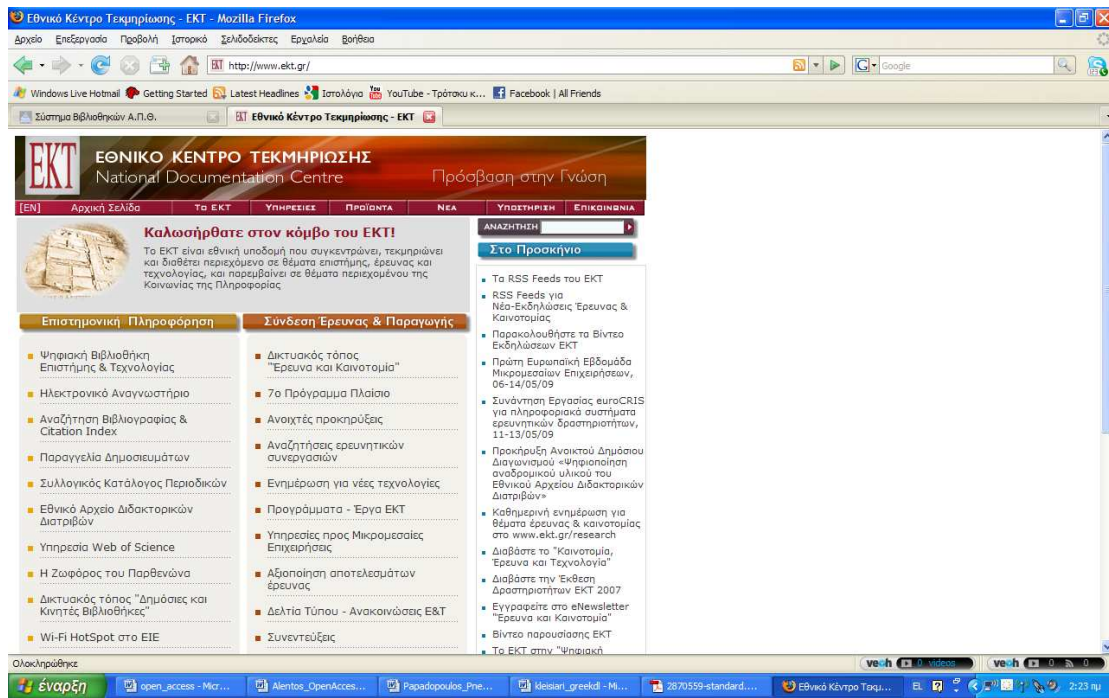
Εθνικό Κέντρο Τεκμηρίωσης - EKT - Mozilla Firefox

Αρχείο Επεξεργασία Προβολή Ιστορικό Σελιδοδείκτες Εργαλεία Βοήθεια

http://www.ekt.gr/

Google

Windows Live Hotmail Getting Started Latest Headlines Ιστολόγια YouTube - Τρόστκυ κ... Facebook | All Friends

Σύστημα Βιβλιοθηκών Α.Π.Θ.

Εθνικό Κέντρο Τεκμηρίωσης - EKT

EKT ΕΘΝΙΚΟ ΚΕΝΤΡΟ ΤΕΚΜΗΡΙΩΣΗΣ National Documentation Centre

Πρόσβαση στην Γνώση

[EN] Αρχική Σελίδα ΤΟ ΕΚΤ ΥΠΗΡΕΣΙΕΣ ΠΡΟΪΟΝΤΑ ΝΕΑ ΥΠΟΣΤΗΡΙΞΗ ΕΠΙΚΟΙΝΩΝΙΑ

Καλωσήρθατε στον κόμβο του ΕΚΤ!

Το ΕΚΤ είναι εθνική υποδομή που συγκεντρώνει, τεκμηριώνει και διαθέτει περιεχόμενο σε θέματα επιστήμης, έρευνας και τεχνολογίας, και παρεμβαίνει σε θέματα περιεχομένου της Κοινωνίας της Πληροφορίας

ΑΝΑΖΗΤΗΣΗ

Στο Προσκήνιο

Επιστημονική Πληροφόρηση

Ψηφιακή Βιβλιοθήκη Επιστήμης & Τεχνολογίας
Ηλεκτρονικό Αναγνωστήριο
Αναζήτηση Βιβλιογραφίας & Citation Index
Παραγγελία Δημοσιευμάτων
Συλλογικός Κατάλογος Περιοδικών
Εθνικό Αρχείο Διδακτορικών Διατριβών
Υπηρεσία Web of Science
Η Ζωφόρος του Παρθενώνα
Δικτυακός τόπος "Δημόσιες και Κινητές Βιβλιοθήκες"
Wi-Fi HotSpot στο ΕΙΕ

Σύνδεση Έρευνας & Παραγωγής

Δικτυακός τόπος "Έρευνα και Καινοτομία"
7ο Πρόγραμμα Πλαίσιο
Ανοιχτές προκηρύξεις
Αναζητήσεις ερευνητικών συνεργασιών
Ενημέρωση για νέες τεχνολογίες
Προγράμματα - Έργα ΕΚΤ
Υπηρεσίες προς Μικρομεσαίες Επιχειρήσεις
Αξιοποίηση αποτελεσμάτων έρευνας
Δελτία Τύπου - Ανακοινώσεις Ε&Τ
Συνεντεύξεις

Τα RSS Feeds του ΕΚΤ
RSS Feeds για Νέα-Εκδηλώσεις Έρευνας & Καινοτομίας
Παρακολουθήστε τα Βίντεο Εκδηλώσεων ΕΚΤ
Πρώτη Ευρωπαϊκή Εβδομάδα Μικρομεσαίων Επιχειρήσεων, 06-14/05/09
Συνάντηση Εργασίας euroCRIS για πληροφοριακά συστήματα ερευνητικών δραστηριοτήτων, 11-13/05/09
Προκήρυξη Ανοικτού Δημόσιου Διαγωνισμού «Ψηφιοποίηση αναδρομικού υλικού του Εθνικού Αρχείου Διδακτορικών Διατριβών»
Καθημερινή ενημέρωση για θέματα έρευνας & καινοτομίας στο www.ekt.gr/research
Διαβάστε το "Καινοτομία, Έρευνα και Τεχνολογία"
Διαβάστε την Έκθεση Δραστηριοτήτων ΕΚΤ 2007
Εγγραφείτε στο eNewsletter "Έρευνα και Καινοτομία"
Βίντεο παρουσίασης ΕΚΤ
Το ΕΚΤ στην "Ψηφιακή

Ολοκληρώθηκε

veoh 0 videos veoh 0 0

έναρξη open_access - Micr... Alentos_OpenAcces... Papadopoulos_Pne... kleisiari_greekdl - Mi... 2870559-standard.... Εθνικό Κέντρο Τεκμ... EL 2:23 πμ